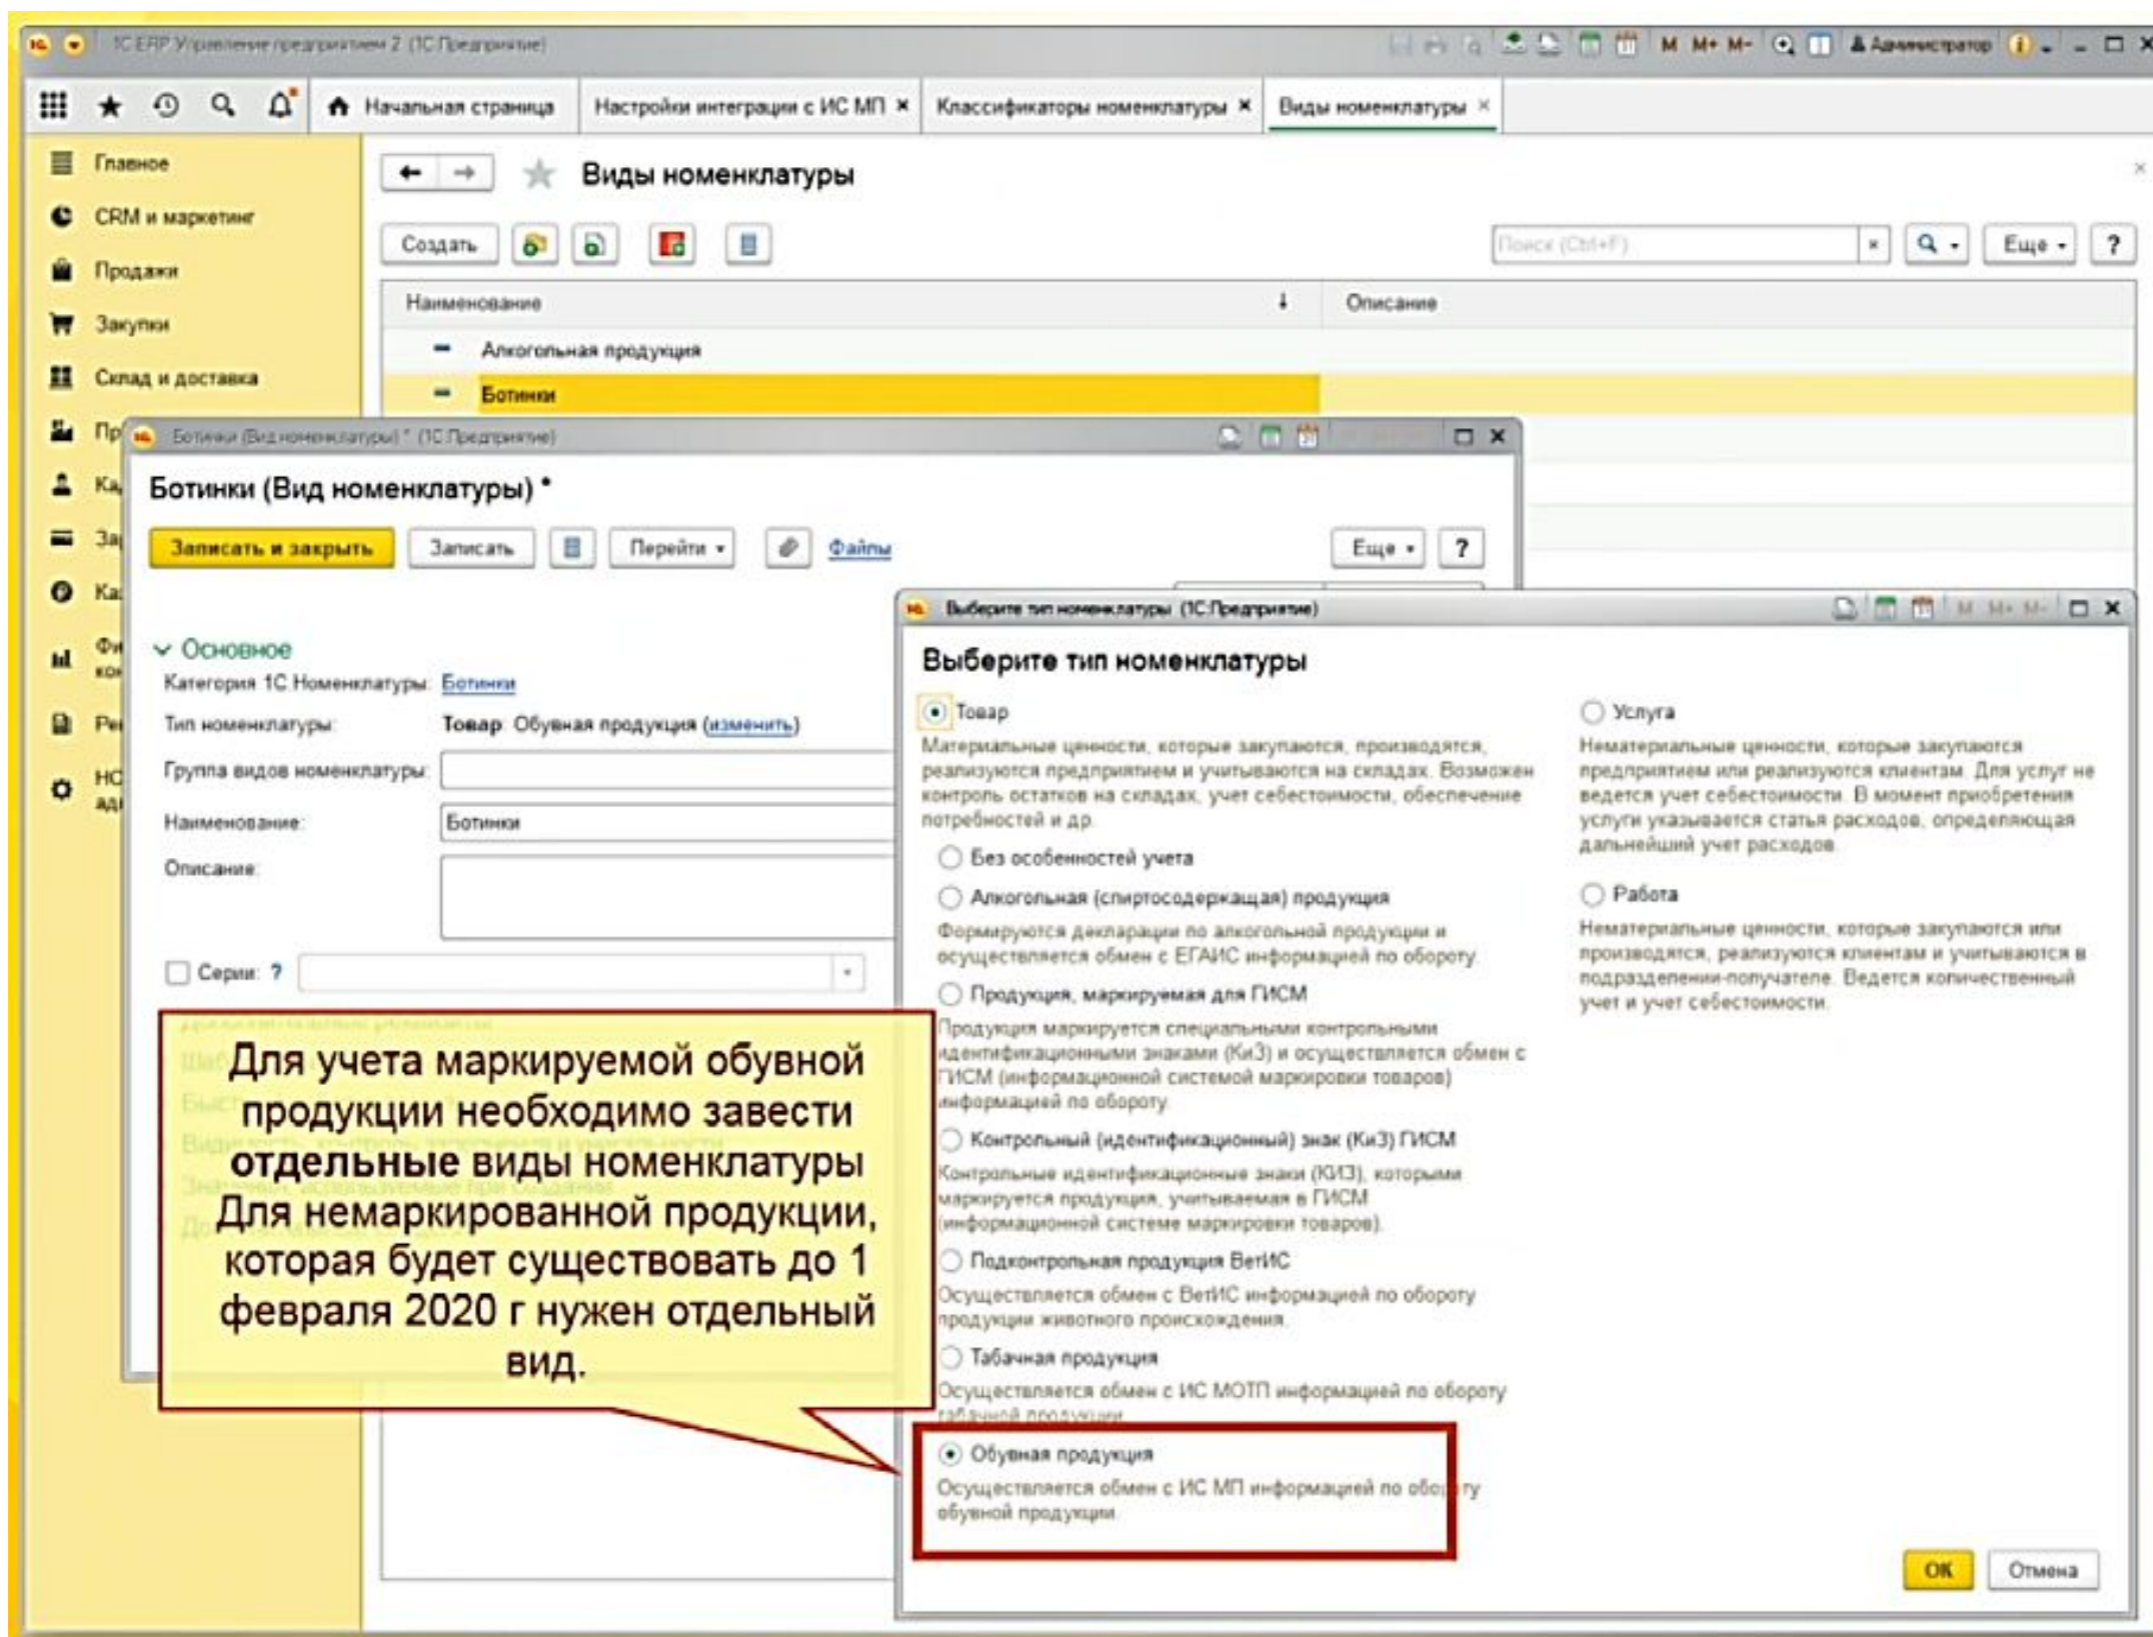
1С:ERP Управление предприятием 2 (1С:Предприятие)

М М+ М- Администратор

Начальная страница | Настройки интеграции с ИС МП × | Классификаторы номенклатуры × | Виды номенклатуры ×

Главное
CRM и маркетинг
Продажи
Закупки
Склад и доставка
Пр
Ка
За
Ка
Фи ко
Ре
НС ад

Виды номенклатуры

Создать

Поиск (Ctrl+F) × Еще ?

| Наименование | Описание |
|---|---|
| Алкогольная продукция | |
| Ботинки | |

Ботинки (Вид номенклатуры) * (1С:Предприятие)

Ботинки (Вид номенклатуры) *

Записать и закрыть | Записать | Перейти | Файлы | Еще | ?

Основное
Категория 1С Номенклатуры: Ботинки
Тип номенклатуры: Товар: Обувная продукция (изменить)
Группа видов номенклатуры:
Наименование: Ботинки
Описание:
Серии: ?

Для учета маркируемой обувной продукции необходимо завести отдельные виды номенклатуры
Для немаркированной продукции, которая будет существовать до 1 февраля 2020 г нужен отдельный вид.

Выберите тип номенклатуры (1С:Предприятие)

Выберите тип номенклатуры

Товар
Материальные ценности, которые закупаются, производятся, реализуются предприятием и учитываются на складах. Возможен контроль остатков на складах, учет себестоимости, обеспечение потребностей и др.

Без особенностей учета

Алкогольная (спиртосодержащая) продукция
Формируются декларации по алкогольной продукции и осуществляется обмен с ЕГАИС информацией по обороту

Продукция, маркируемая для ГИСМ
Продукция маркируется специальными контрольными идентификационными знаками (КиЗ) и осуществляется обмен с ГИСМ (информационной системой маркировки товаров) информацией по обороту

Контрольный (идентификационный) знак (КиЗ) ГИСМ
Контрольные идентификационные знаки (КИЗ), которыми маркируется продукция, учитываемая в ГИСМ (информационной системе маркировки товаров).

Подконтрольная продукция ВетИС
Осуществляется обмен с ВетИС информацией по обороту продукции животного происхождения

Табачная продукция
Осуществляется обмен с ИС МОТП информацией по обороту табачной продукции

Обувная продукция
Осуществляется обмен с ИС МП информацией по обо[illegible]ту обувной продукции

Услуга
Нематериальные ценности, которые закупаются предприятием или реализуются клиентам. Для услуг не ведется учет себестоимости. В момент приобретения услуги указывается статья расходов, определяющая дальнейший учет расходов

Работа
Нематериальные ценности, которые закупаются или производятся, реализуются клиентам и учитываются в подразделении-получателе. Ведется количественный учет и учет себестоимости.

ОК | Отмена